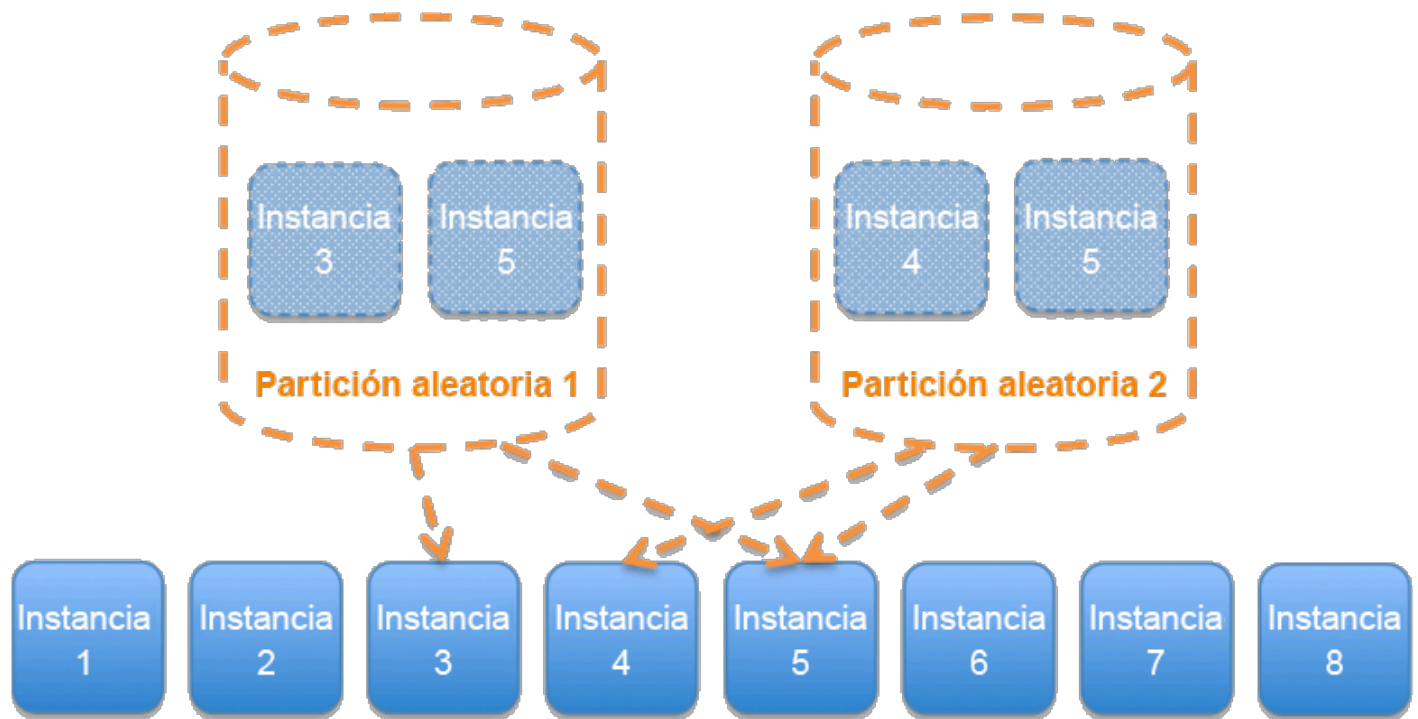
Instancia 3

Instancia 5

Partición aleatoria 1

Instancia 4

Instancia 5

Partición aleatoria 2

Instancia 1

Instancia 2

Instancia 3

Instancia 4

Instancia 5

Instancia 6

Instancia 7

Instancia 8